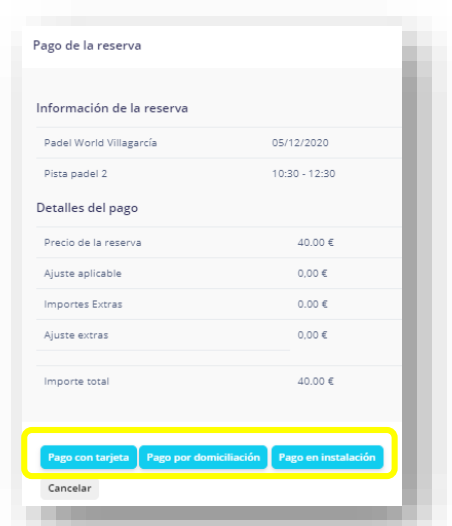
Pago de la reserva

Información de la reserva

| | |
|---|---|
| Padel World Villagarcía | 05/12/2020 |
| Pista padel 2 | 10:30 - 12:30 |

Detalles del pago

| | |
|---|---|
| Precio de la reserva | 40.00 € |
| Ajuste aplicable | 0,00 € |
| Importes Extras | 0,00 € |
| Ajuste extras | 0,00 € |
| Importe total | 40.00 € |

Pago con tarjeta
Pago por domiciliación
Pago en instalación
Cancelar